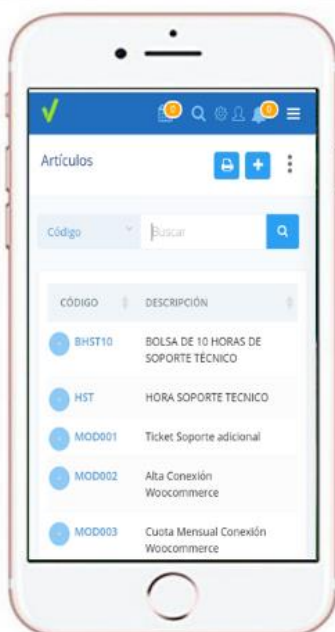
0 0

Artículos

Código

Buscar

| CÓDIGO | DESCRIPCIÓN |
|---|---|
| BHST10 | BOLSA DE 10 HORAS DE SOPORTE TÉCNICO |
| HST | HORA SOPORTE TECNICO |
| MOD001 | Ticket Soporte adicional |
| MOD002 | Alta Conexión Woocommerce |
| MOD003 | Cuota Mensual Conexión Woocommerce |